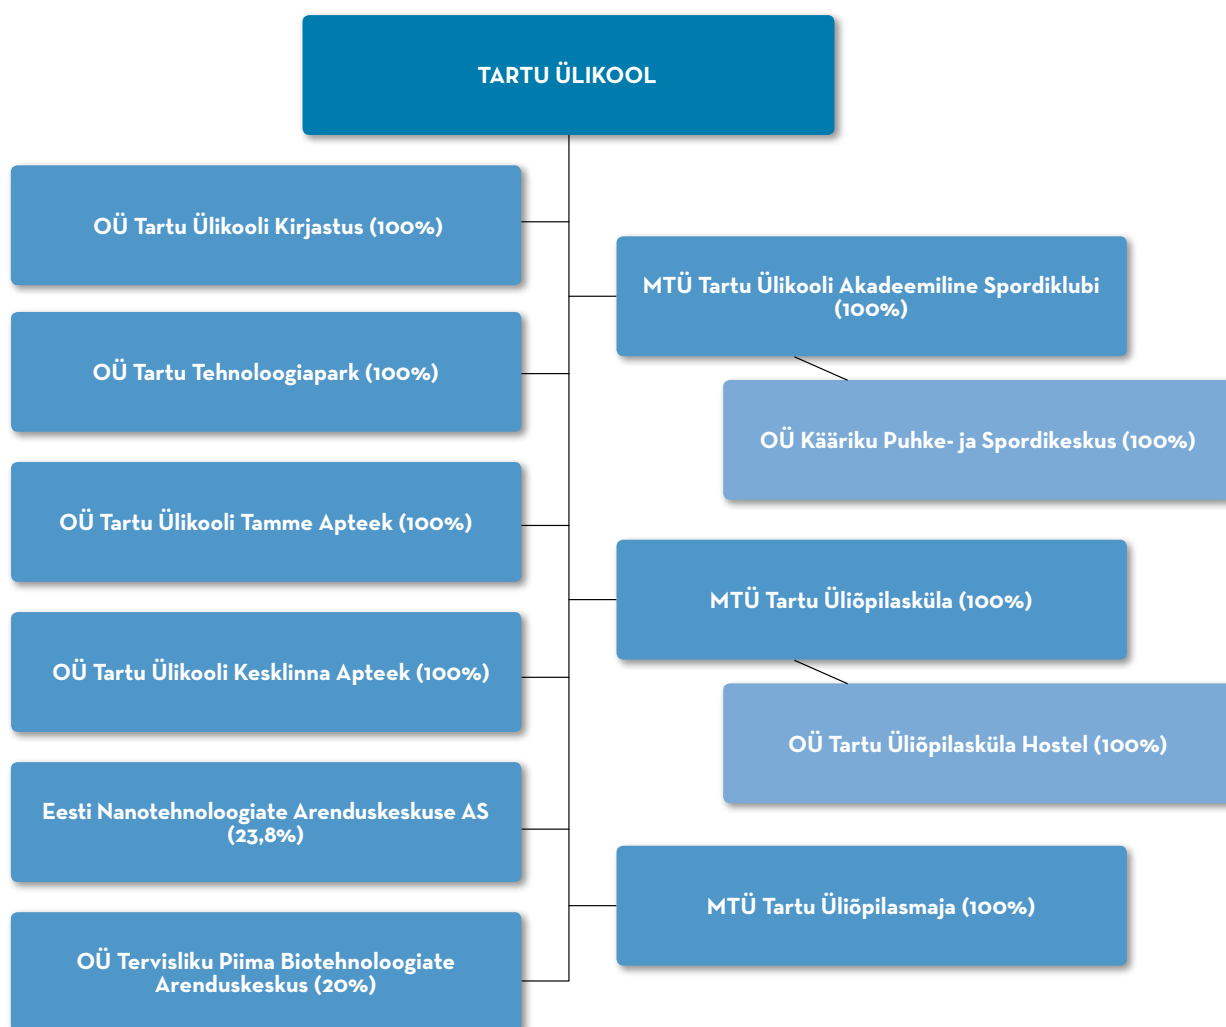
TARTU ÜLIKOOL

OÜ Tartu Ülikooli Kirjastus (100%)

OÜ Tartu Tehnoloogiapark (100%)

OÜ Tartu Ülikooli Tamme Apteek (100%)

OÜ Tartu Ülikooli Kesklinna Apteek (100%)

Eesti Nanotehnoloogiate Arenduskeskuse AS (23,8%)

OÜ Tervisliku Piima Biotehnoloogiate Arenduskeskus (20%)

MTÜ Tartu Ülikooli Akadeemiline Spordiklubi (100%)

OÜ Kääriku Puhke- ja Spordikeskus (100%)

MTÜ Tartu Üliõpilasküla (100%)

OÜ Tartu Üliõpilasküla Hostel (100%)

MTÜ Tartu Üliõpilasmaja (100%)